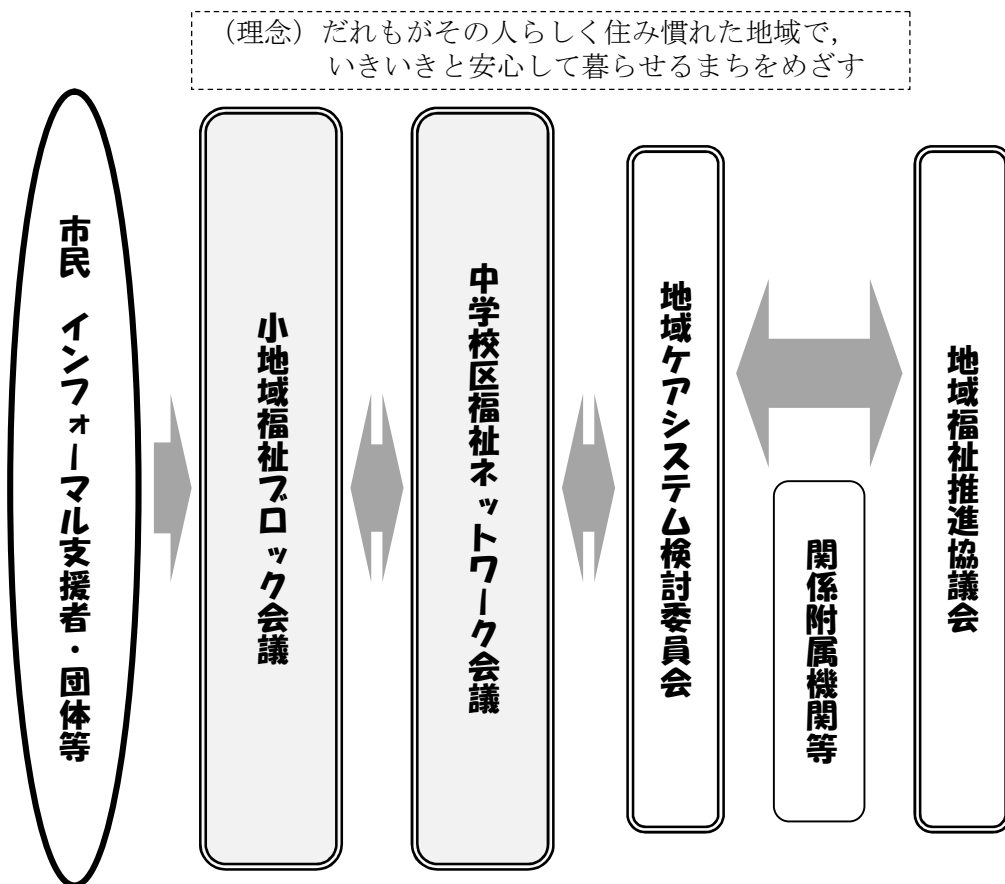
（理念）だれもがその人らしく住み慣れた地域で，
いきいきと安心して暮らせるまちをめざす

市民　インフォーマル支援者・団体等

小地域福祉ブロック会議

中学校区福祉ネットワーク会議

地域ケアシステム検討委員会

関係附属機関等

地域福祉推進協議会